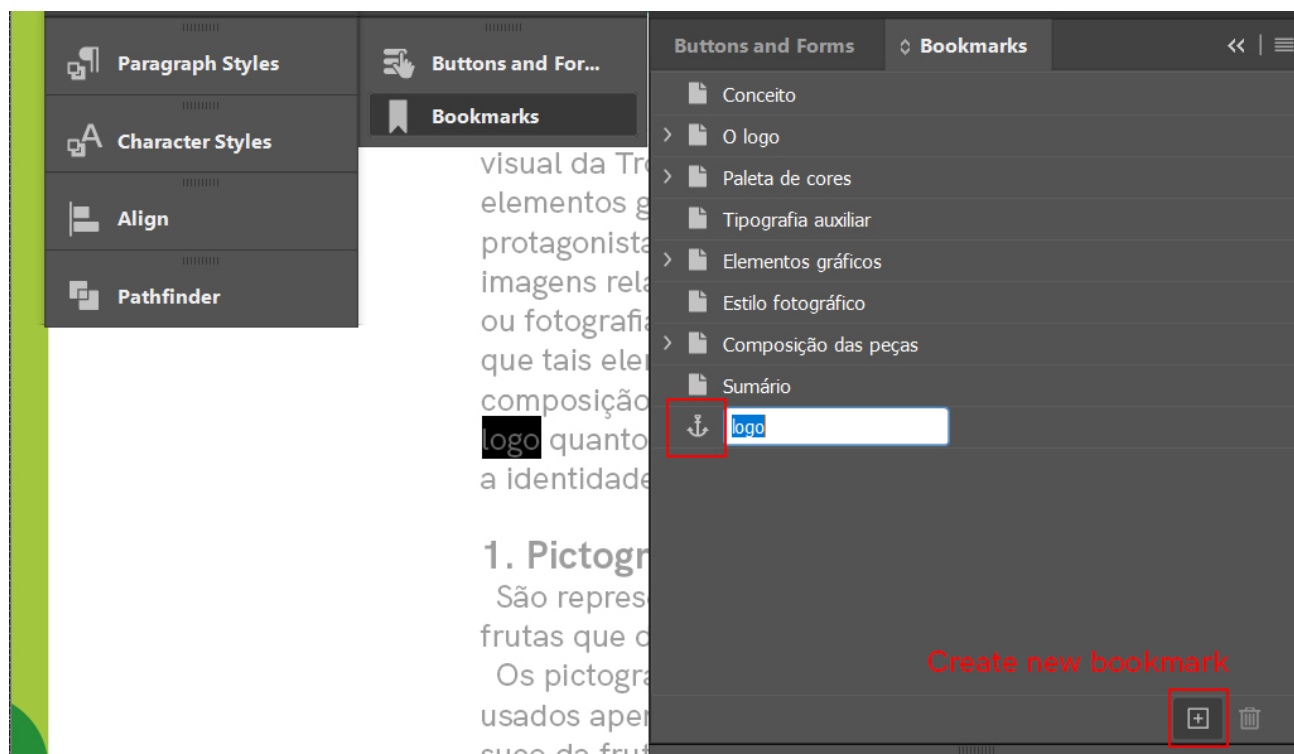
Paragraph Styles

Character Styles

Align

Pathfinder

Buttons and For...

Bookmarks

visual da Tr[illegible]
elementos g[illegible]
protagonista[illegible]
imagens rela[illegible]
ou fotografia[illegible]
que tais ele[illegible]
composição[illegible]
logo quanto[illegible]
a identidade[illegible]

1. Pictogr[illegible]
São repres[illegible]
frutas que c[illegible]
Os pictogra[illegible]
usados aper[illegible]

Buttons and Forms

Bookmarks

Conceito

O logo

Paleta de cores

Tipografia auxiliar

Elementos gráficos

Estilo fotográfico

Composição das peças

Sumário

logo

Create new bookmark